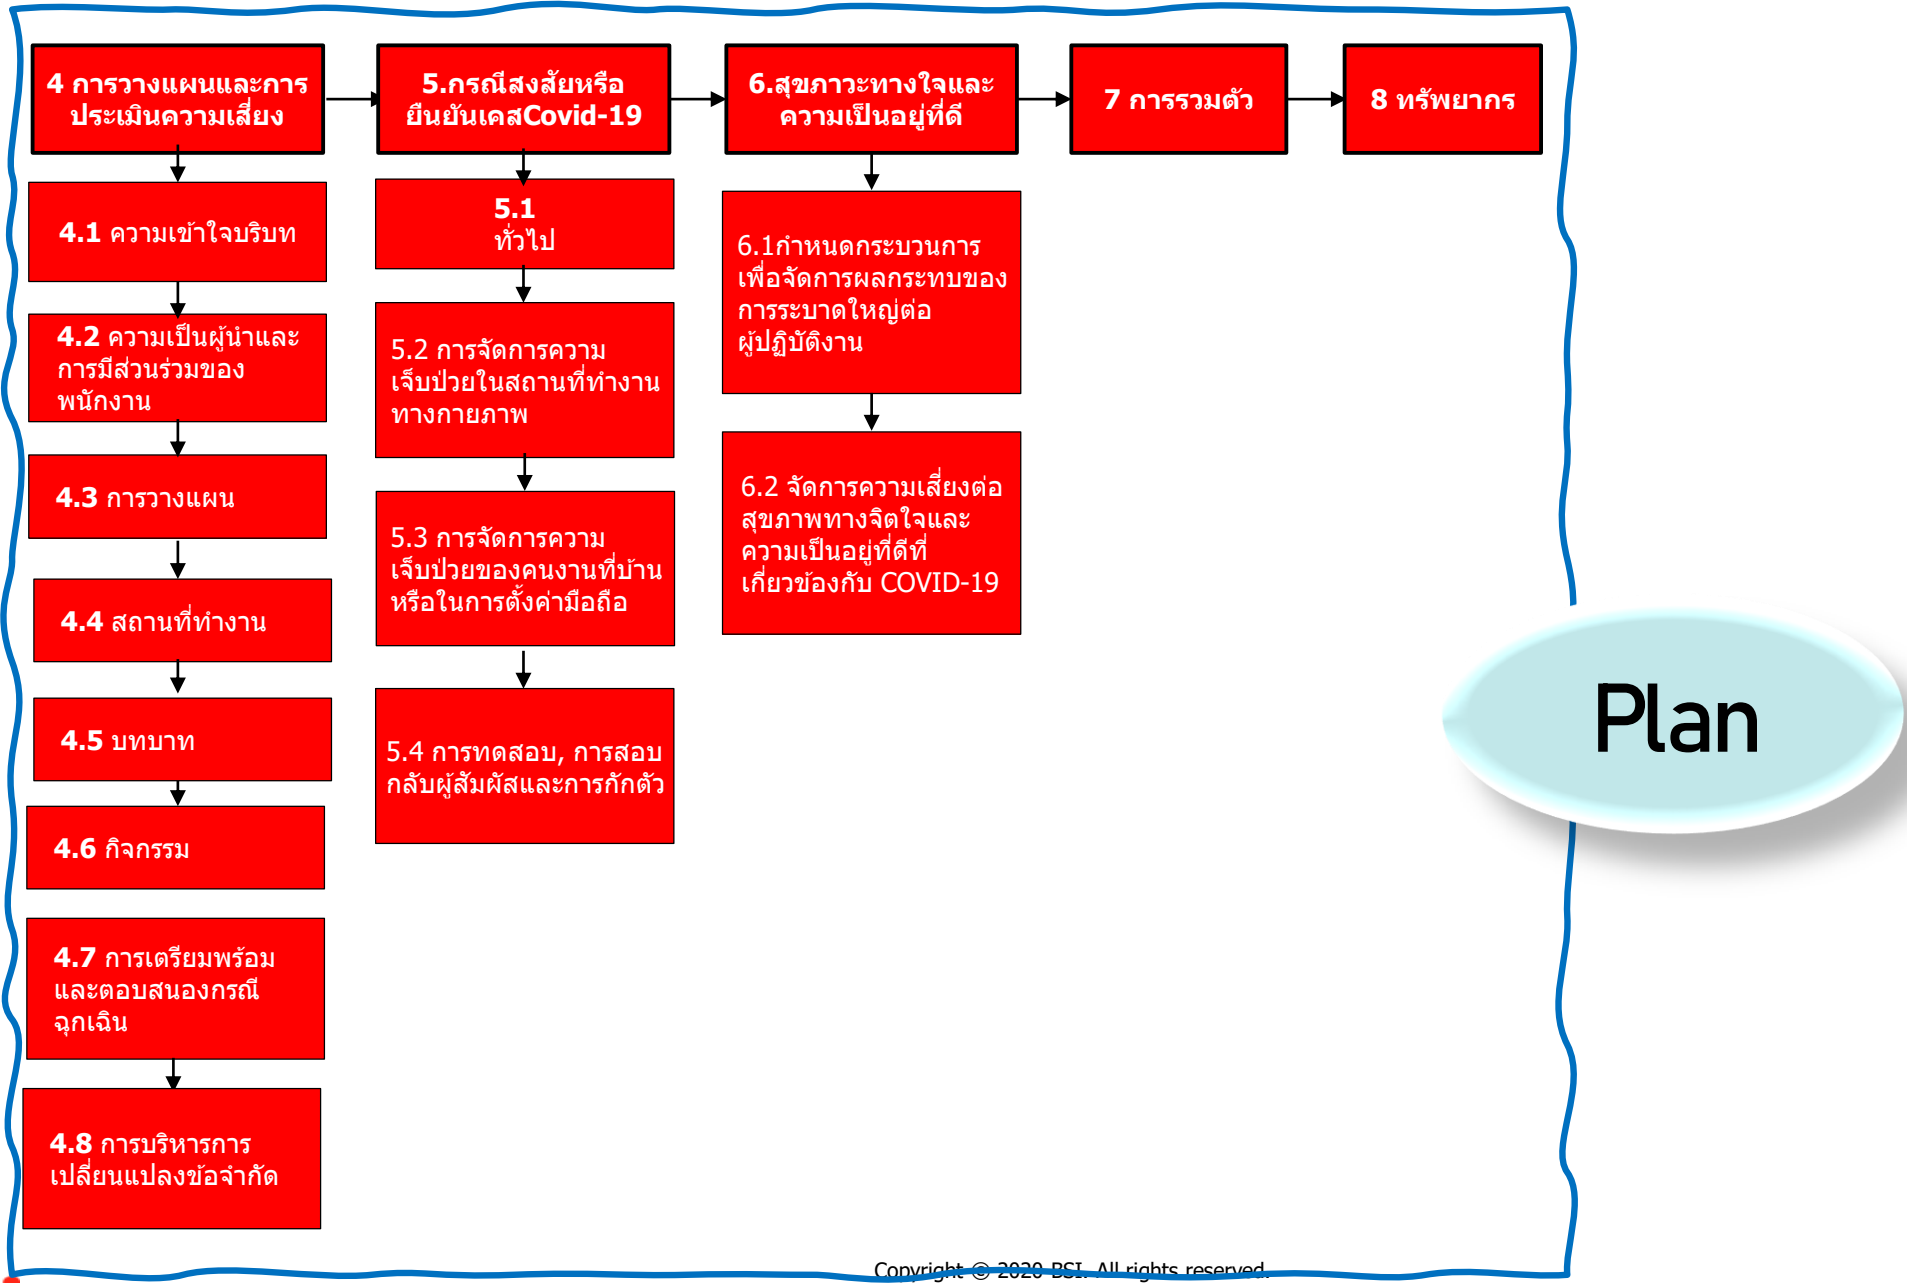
4 การวางแผนและการประเมินความเสี่ยง

5.กรณีสงสัยหรือยืนยันเคสCovid-19

6.สุขภาวะทางใจและความเป็นอยู่ที่ดี

7 การรวมตัว

8 ทรัพยากร

4.1 ความเข้าใจบริบท

4.2 ความเป็นผู้นำและการมีส่วนร่วมของพนักงาน

4.3 การวางแผน

4.4 สถานที่ทำงาน

4.5 บทบาท

4.6 กิจกรรม

4.7 การเตรียมพร้อมและตอบสนองกรณีฉุกเฉิน

4.8 การบริหารการเปลี่ยนแปลงข้อจำกัด

5.1 ทั่วไป

5.2 การจัดการความเจ็บป่วยในสถานที่ทำงานทางกายภาพ

5.3 การจัดการความเจ็บป่วยของคนงานที่บ้านหรือในการตั้งค่ามือถือ

5.4 การทดสอบ, การสอบกลับผู้สัมผัสและการกักตัว

6.1กำหนดกระบวนการเพื่อจัดการผลกระทบของการระบาดใหญ่ต่อผู้ปฏิบัติงาน

6.2 จัดการความเสี่ยงต่อสุขภาพทางจิตใจและความเป็นอยู่ที่ดีที่เกี่ยวข้องกับ COVID-19

Plan

Copyright © 2020 BSI. All rights reserved.